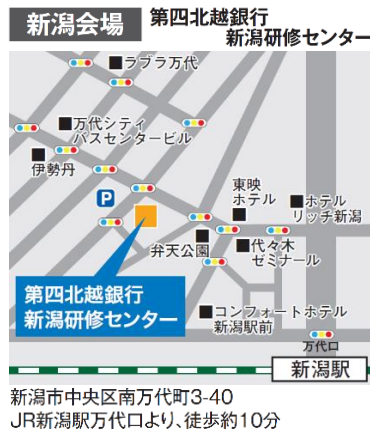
新潟会場

第四北越銀行
新潟研修センター

ラブラ万代

万代シティ
バスセンタービル

伊勢丹

P

東映
ホテル

ホテル
リッチ新潟

弁天公園

代々木
ゼミナール

第四北越銀行
新潟研修センター

コンフォートホテル
新潟駅前

万代口

新潟駅

新潟市中央区南万代町3-40
JR新潟駅万代口より、徒歩約10分